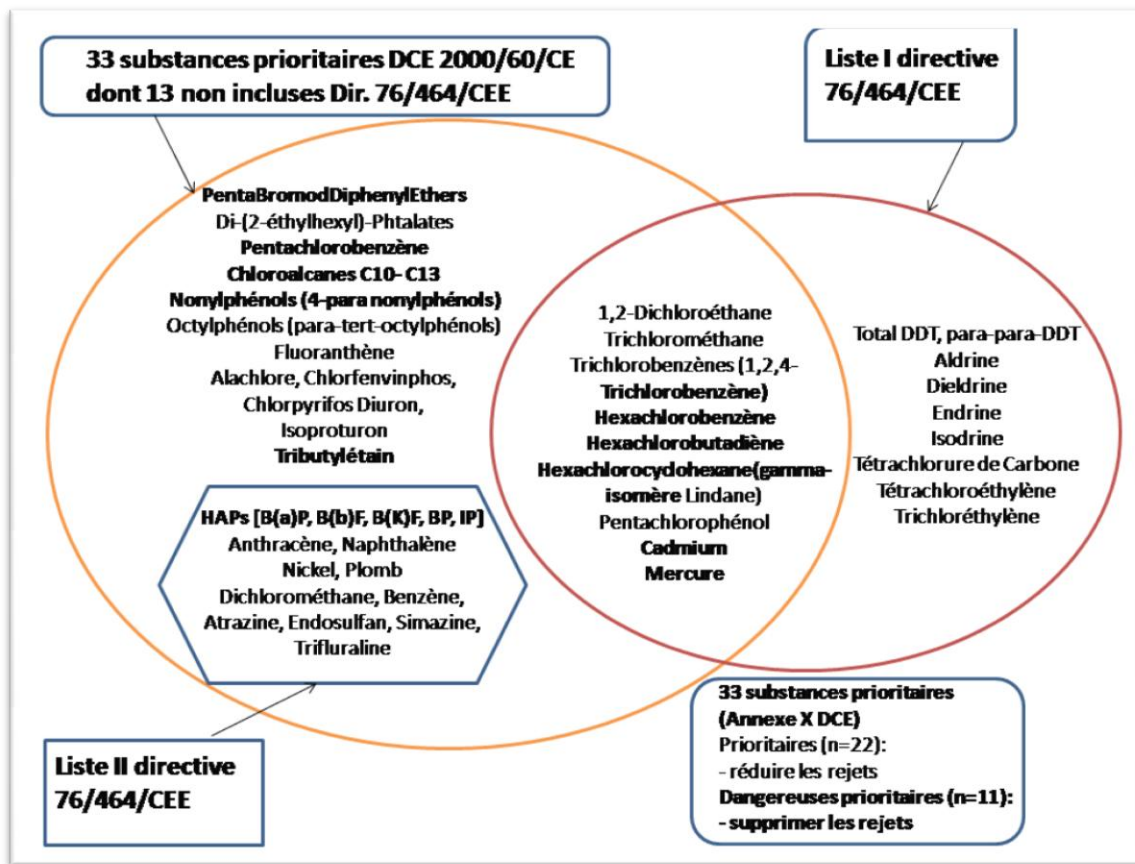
33 substances prioritaires DCE 2000/60/CE dont 13 non incluses Dir. 76/464/CEE

Liste I directive 76/464/CEE

PentaBromodDiphenylEthers
Di-(2-éthylhexyl)-Phtalates
Pentachlorobenzène
Chloroalcanes C10- C13
Nonylphénols (4-para nonylphénols)
Octylphénols (para-tert-octylphénols)
Fluoranthène
Alachlore, Chlorfenvinphos, Chlorpyrifos Diuron, Isoproturon
Tributylétain

1,2-Dichloroéthane
Trichlorométhane
Trichlorobenzènes (1,2,4-Trichlorobenzène)
Hexachlorobenzène
Hexachlorobutadiène
Hexachlorocydohexane(gamma-isomère Lindane)
Pentachlorophénol
Cadmium
Mercure

Total DDT, para-para-DDT
Aldrine
Dieldrine
Endrine
Isodrine
Tétrachlorure de Carbone
Tétrachloroéthylène
Trichloréthylène

HAPs [B(a)P, B(b)F, B(K)F, BP, IP]
Anthracène, Naphthalène
Nickel, Plomb
Dichlorométhane, Benzène, Atrazine, Endosulfan, Simazine, Trifluraline

Liste II directive 76/464/CEE

33 substances prioritaires (Annexe X DCE)
Prioritaires (n=22):
- réduire les rejets
Dangereuses prioritaires (n=11):
- supprimer les rejets